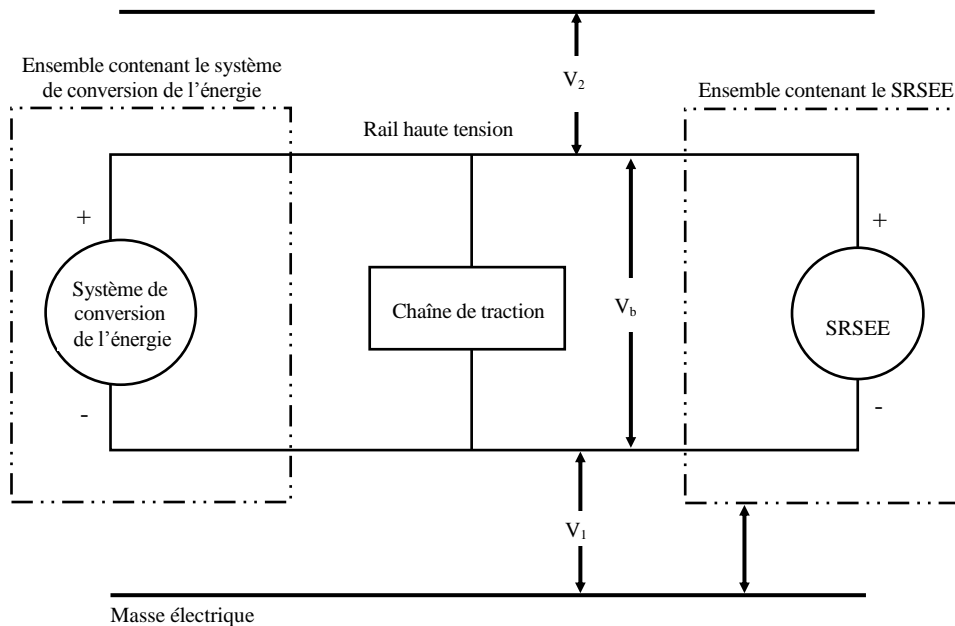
Ensemble contenant le système de conversion de l'énergie

$V_2$

Ensemble contenant le SRSEE

Rail haute tension

+

Système de conversion de l'énergie

-

Chaîne de traction

$V_b$

+

SRSEE

-

$V_1$

Masse électrique